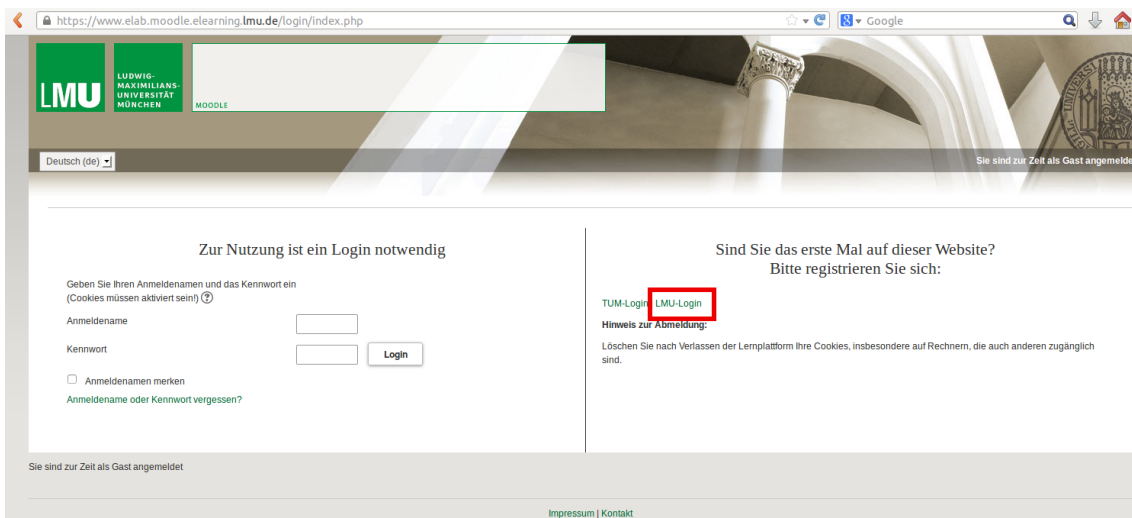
https://www.elab.moodle.elearning.lmu.de/login/index.php

Google

LMU

LUDWIG-MAXIMILIANS-UNIVERSITÄT MÜNCHEN

MOODLE

Deutsch (de)

Sie sind zur Zeit als Gast angemeldet

Zur Nutzung ist ein Login notwendig

Geben Sie Ihren Anmeldenamen und das Kennwort ein (Cookies müssen aktiviert sein!)

Anmeldename

Kennwort

Login

Anmeldenamen merken

Anmeldename oder Kennwort vergessen?

Sind Sie das erste Mal auf dieser Website? Bitte registrieren Sie sich:

TUM-Login LMU-Login

Hinweis zur Abmeldung:

Löschen Sie nach Verlassen der Lernplattform Ihre Cookies, insbesondere auf Rechnern, die auch anderen zugänglich sind.

Sie sind zur Zeit als Gast angemeldet

Impressum | Kontakt